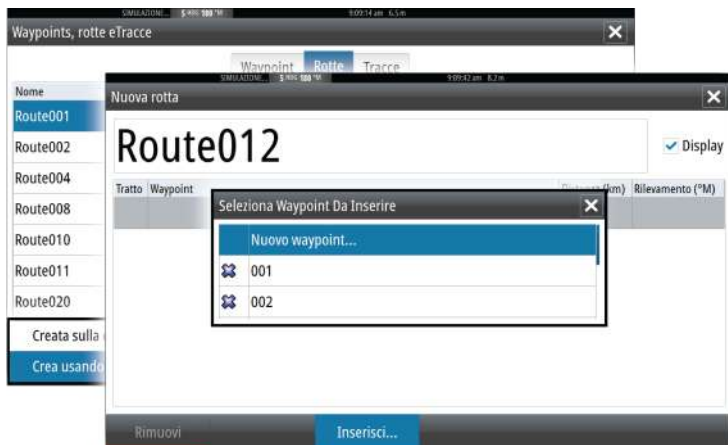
SIMULAZIONE 9:09:14 am 6,5 m

Waypoints, rotte eTracce

Waypoint Rotte Tracce

Nome

Route001

Route002

Route004

Route008

Route010

Route011

Route020

Creata sulla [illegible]

Crea usando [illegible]

SIMULAZIONE 9:09:42 am 8,2 m

Nuova rotta

Route012

Display

Tratto Waypoint Distanza (km) Rilevamento (°M)

Seleziona Waypoint Da Inserire

Nuovo waypoint...

001

002

Rimuovi

Inserisci...